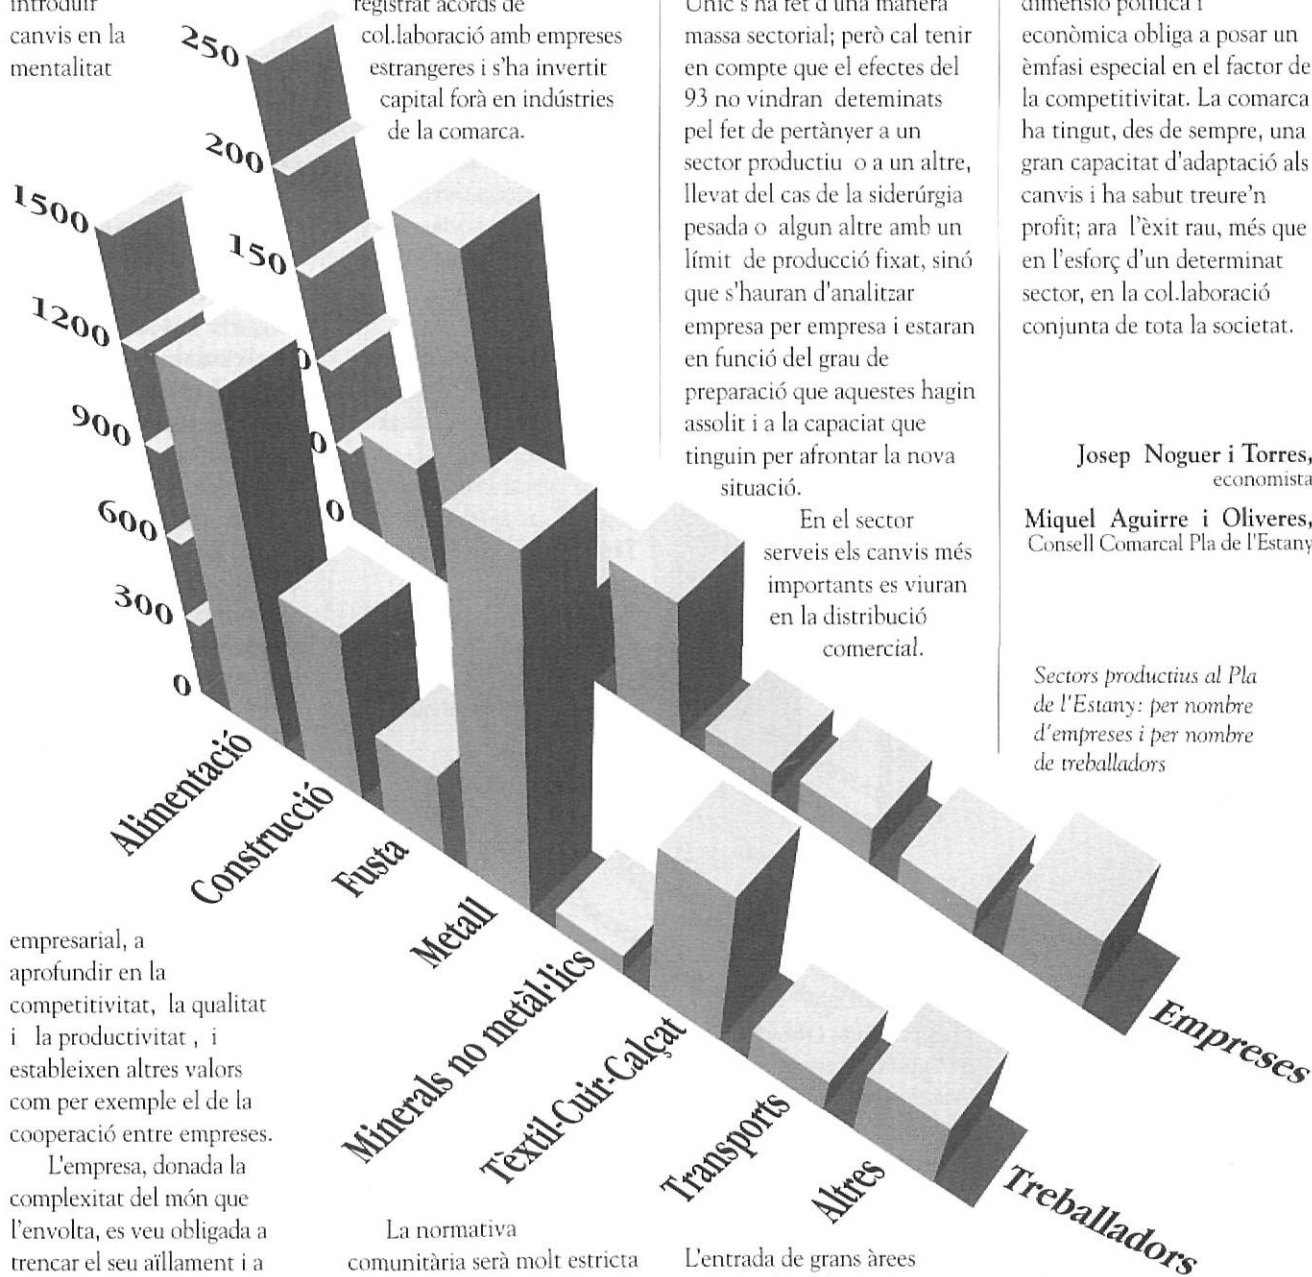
introduir canvis en la mentalitat

registrat acords de col.laboració amb empreses estrangeres i s'ha invertit capital forà en indústries de la comarca.

Únic s'ha fet d'una manera massa sectorial; però cal tenir en compte que el efectes del 93 no vindran deteminats pel fet de pertànyer a un sector productiu o a un altre, llevat del cas de la siderúrgia pesada o algun altre amb un límit de producció fixat, sinó que s'hauran d'analitzar empresa per empresa i estaran en funció del grau de preparació que aquestes hagin assolit i a la capaciat que tinguin per afrontar la nova situació.

En el sector serveis els canvis més importants es viuran en la distribució comercial.

dimensió política i econòmica obliga a posar un èmfasi especial en el factor de la competitivitat. La comarca ha tingut, des de sempre, una gran capacitat d'adaptació als canvis i ha sabut treure'n profit; ara l'èxit rau, més que en l'esforç d'un determinat sector, en la col.laboració conjunta de tota la societat.

Josep Noguer i Torres, economista

Miquel Aguirre i Oliveres, Consell Comarcal Pla de l'Estany

Sectors productius al Pla de l'Estany: per nombre d'empreses i per nombre de treballadors

250
200
150
1500
1200
900
600
300
0

Alimentació
Construcció
Fusta
Metall
Minerals no metàl·lics
Tèxtil-Cuir-Calçat
Transports
Altres
Empreses
Treballadors

empresarial, a aprofundir en la competitivitat, la qualitat i la productivitat , i estableixen altres valors com per exemple el de la cooperació entre empreses.

L'empresa, donada la complexitat del món que l'envolta, es veu obligada a trencar el seu aïllament i a

La normativa comunitària serà molt estricta

L'entrada de grans àrees